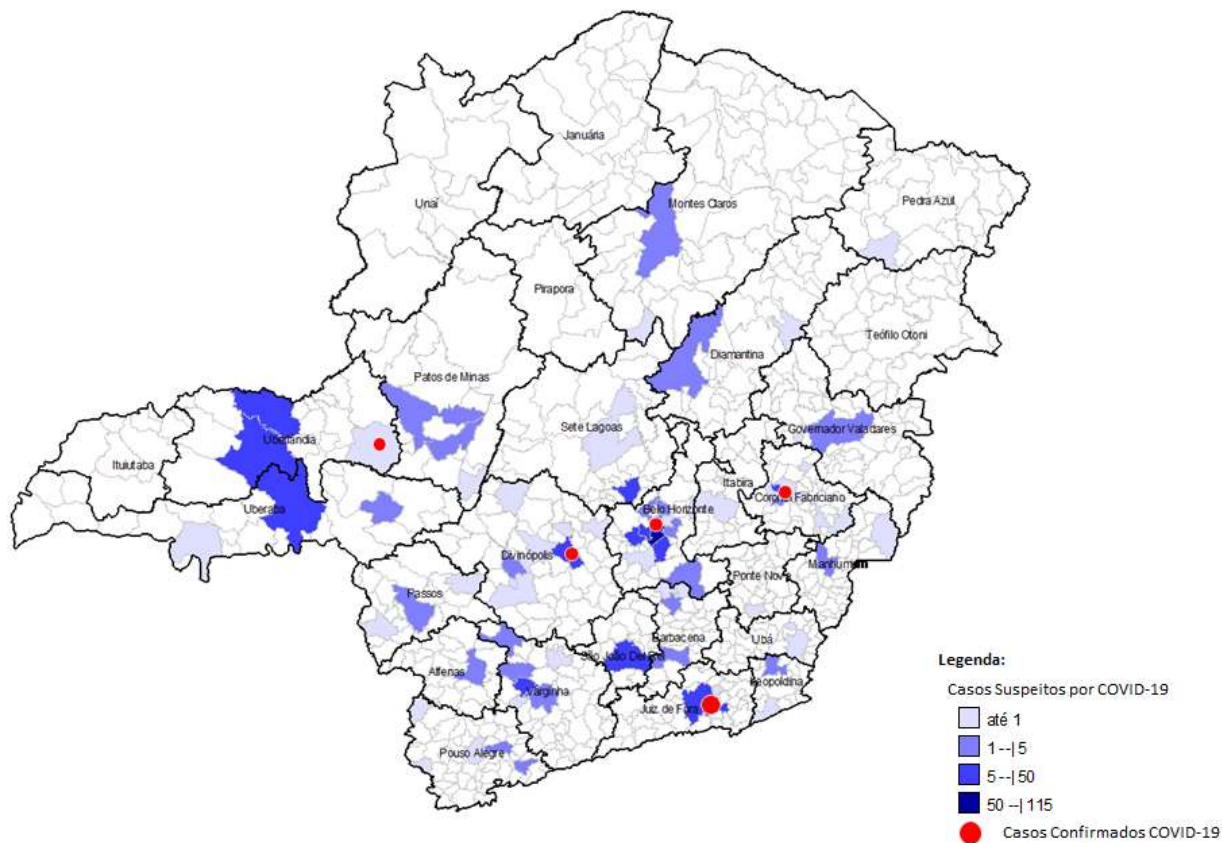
Januária

Unaí

Montes Claros

Pedra Azul

Pirapora

Teófilo Otoni

Diamantina

Patos de Minas

Sete Lagoas

Governador Valadares

Uberlândia

Ituiutaba

Itabira

Coronel Fabriciano

Uberaba

Belo Horizonte

Divinópolis

Manhumirim

Ponte Nova

Passos

Barbacena

Ubá

São João Del Rei

Alfenas

Leopoldina

Varginha

Juiz de Fora

Pouso Alegre

Legenda:

Casos Suspeitos por COVID-19

até 1

1 --| 5

5 --| 50

50 --| 115

Casos Confirmados COVID-19